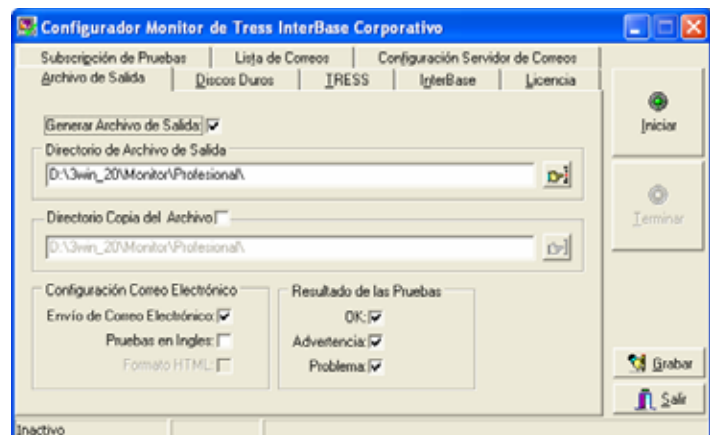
Configurador Monitor de Tress InterBase Corporativo

Subscripción de Pruebas | Lista de Correos | Configuración Servidor de Correos
Archivo de Salida | Discos Duros | TRESS | InterBase | Licencia

Generar Archivo de Salida

Directorio de Archivo de Salida
D:\3win_20\Monitor\Profesional\

Directorio Copia del Archivo
D:\3win_20\Monitor\Profesional\

Configuración Correo Electrónico
Envío de Correo Electrónico:
Pruebas en Ingles:
Formato HTML:

Resultado de las Pruebas
OK:
Advertencia:
Problema:

Iniciar
Terminar
Grabar
Salir

Inactivo